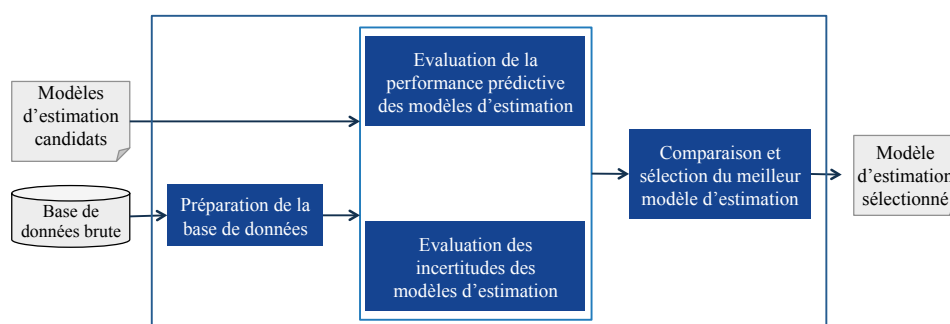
Modèles d'estimation candidats

Base de données brute

Préparation de la base de données

Evaluation de la performance prédictive des modèles d'estimation

Evaluation des incertitudes des modèles d'estimation

Comparaison et sélection du meilleur modèle d'estimation

Modèle d'estimation sélectionné